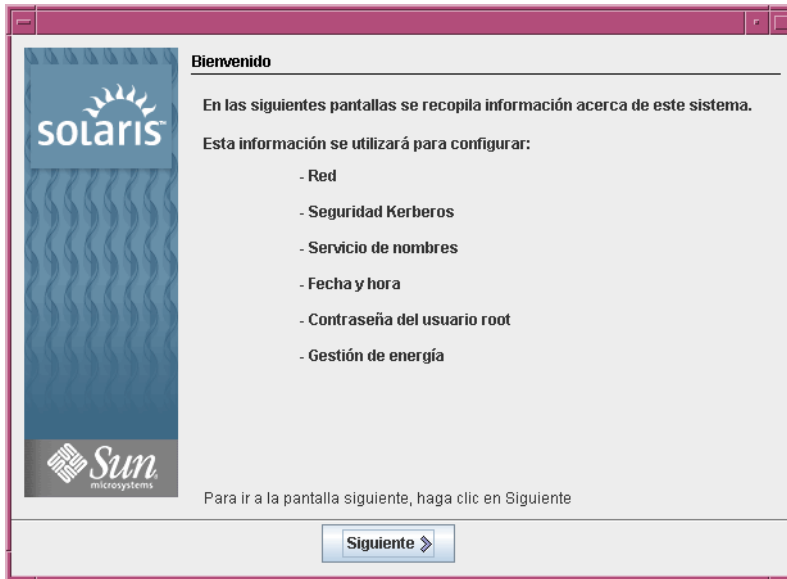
solaris

Sun
microsystems

Bienvenido

En las siguientes pantallas se recopila información acerca de este sistema.

Esta información se utilizará para configurar:

- Red

- Seguridad Kerberos

- Servicio de nombres

- Fecha y hora

- Contraseña del usuario root

- Gestión de energía

Para ir a la pantalla siguiente, haga clic en Siguiente

Siguiente